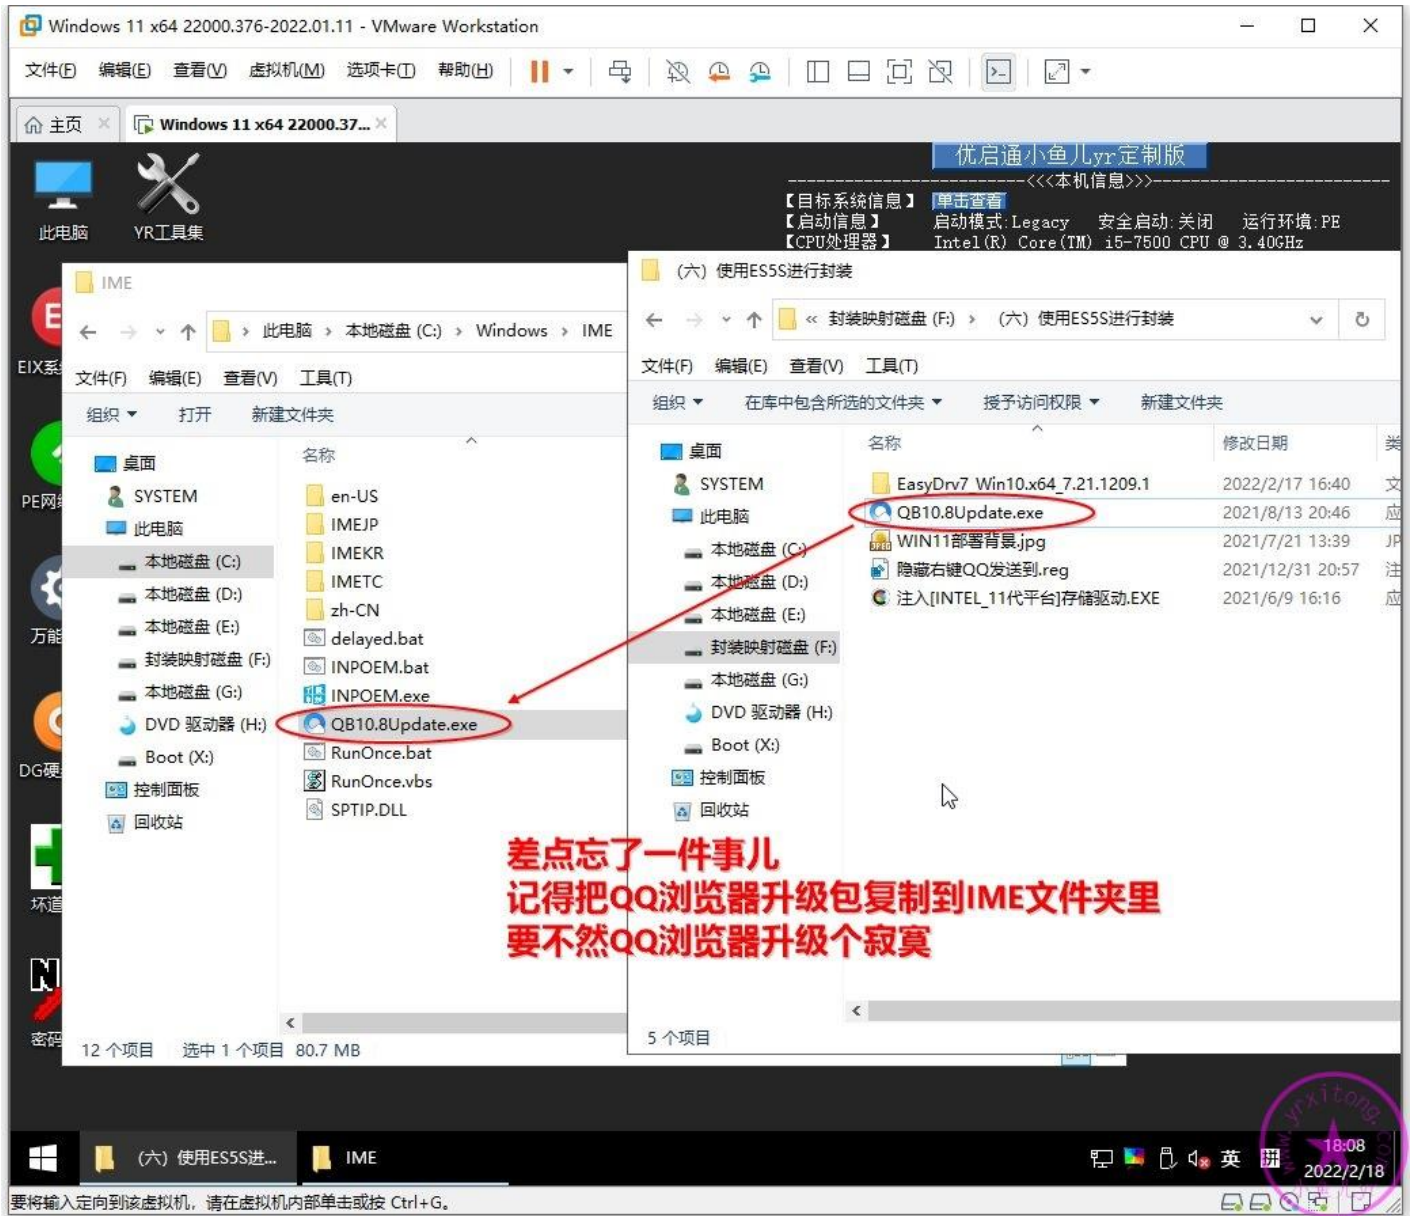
Windows 11 x64 22000.376-2022.01.11 - VMware Workstation

文件(F) 编辑(E) 查看(V) 虚拟机(M) 选项卡(T) 帮助(H)

主页 Windows 11 x64 22000.37...

此电脑 YR工具集

EIX系

PE网

万能

DG硬

坏道

密码

优启通小鱼儿yr定制版
<<<本机信息>>>
【目标系统信息】 单击查看
【启动信息】 启动模式:Legacy 安全启动:关闭 运行环境:PE
【CPU处理器】 Intel(R) Core(TM) i5-7500 CPU @ 3.40GHz

IME

此电脑 › 本地磁盘 (C:) › Windows › IME

文件(F) 编辑(E) 查看(V) 工具(T)

组织 打开 新建文件夹

桌面
SYSTEM
此电脑
本地磁盘 (C:)
本地磁盘 (D:)
本地磁盘 (E:)
封装映射磁盘 (F:)
本地磁盘 (G:)
DVD 驱动器 (H:)
Boot (X:)
控制面板
回收站

名称
en-US
IMEJP
IMEKR
IMETC
zh-CN
delayed.bat
INPOEM.bat
INPOEM.exe
QB10.8Update.exe
RunOnce.bat
RunOnce.vbs
SPTIP.DLL

12 个项目 选中 1 个项目 80.7 MB

(六) 使用ES5S进行封装

« 封装映射磁盘 (F:) › (六) 使用ES5S进行封装

文件(F) 编辑(E) 查看(V) 工具(T)

组织 在库中包含所选的文件夹 授予访问权限 新建文件夹

桌面
SYSTEM
此电脑
本地磁盘 (C:)
本地磁盘 (D:)
本地磁盘 (E:)
封装映射磁盘 (F:)
本地磁盘 (G:)
DVD 驱动器 (H:)
Boot (X:)
控制面板
回收站

| 名称 | 修改日期 | 类 |
|---|---|---|
| EasyDrv7_Win10.x64_7.21.1209.1 | 2022/2/17 16:40 | 文 |
| QB10.8Update.exe | 2021/8/13 20:46 | 应 |
| WIN11部署背景.jpg | 2021/7/21 13:39 | JP |
| 隐藏右键QQ发送到.reg | 2021/12/31 20:57 | 注 |
| 注入[INTEL_11代平台]存储驱动.EXE | 2021/6/9 16:16 | 应 |

5 个项目

差点忘了一件事儿
记得把QQ浏览器升级包复制到IME文件夹里
要不然QQ浏览器升级个寂寞

(六) 使用ES5S进... IME

英 18:08 2022/2/18

要将输入定向到该虚拟机，请在虚拟机内部单击或按 Ctrl+G。